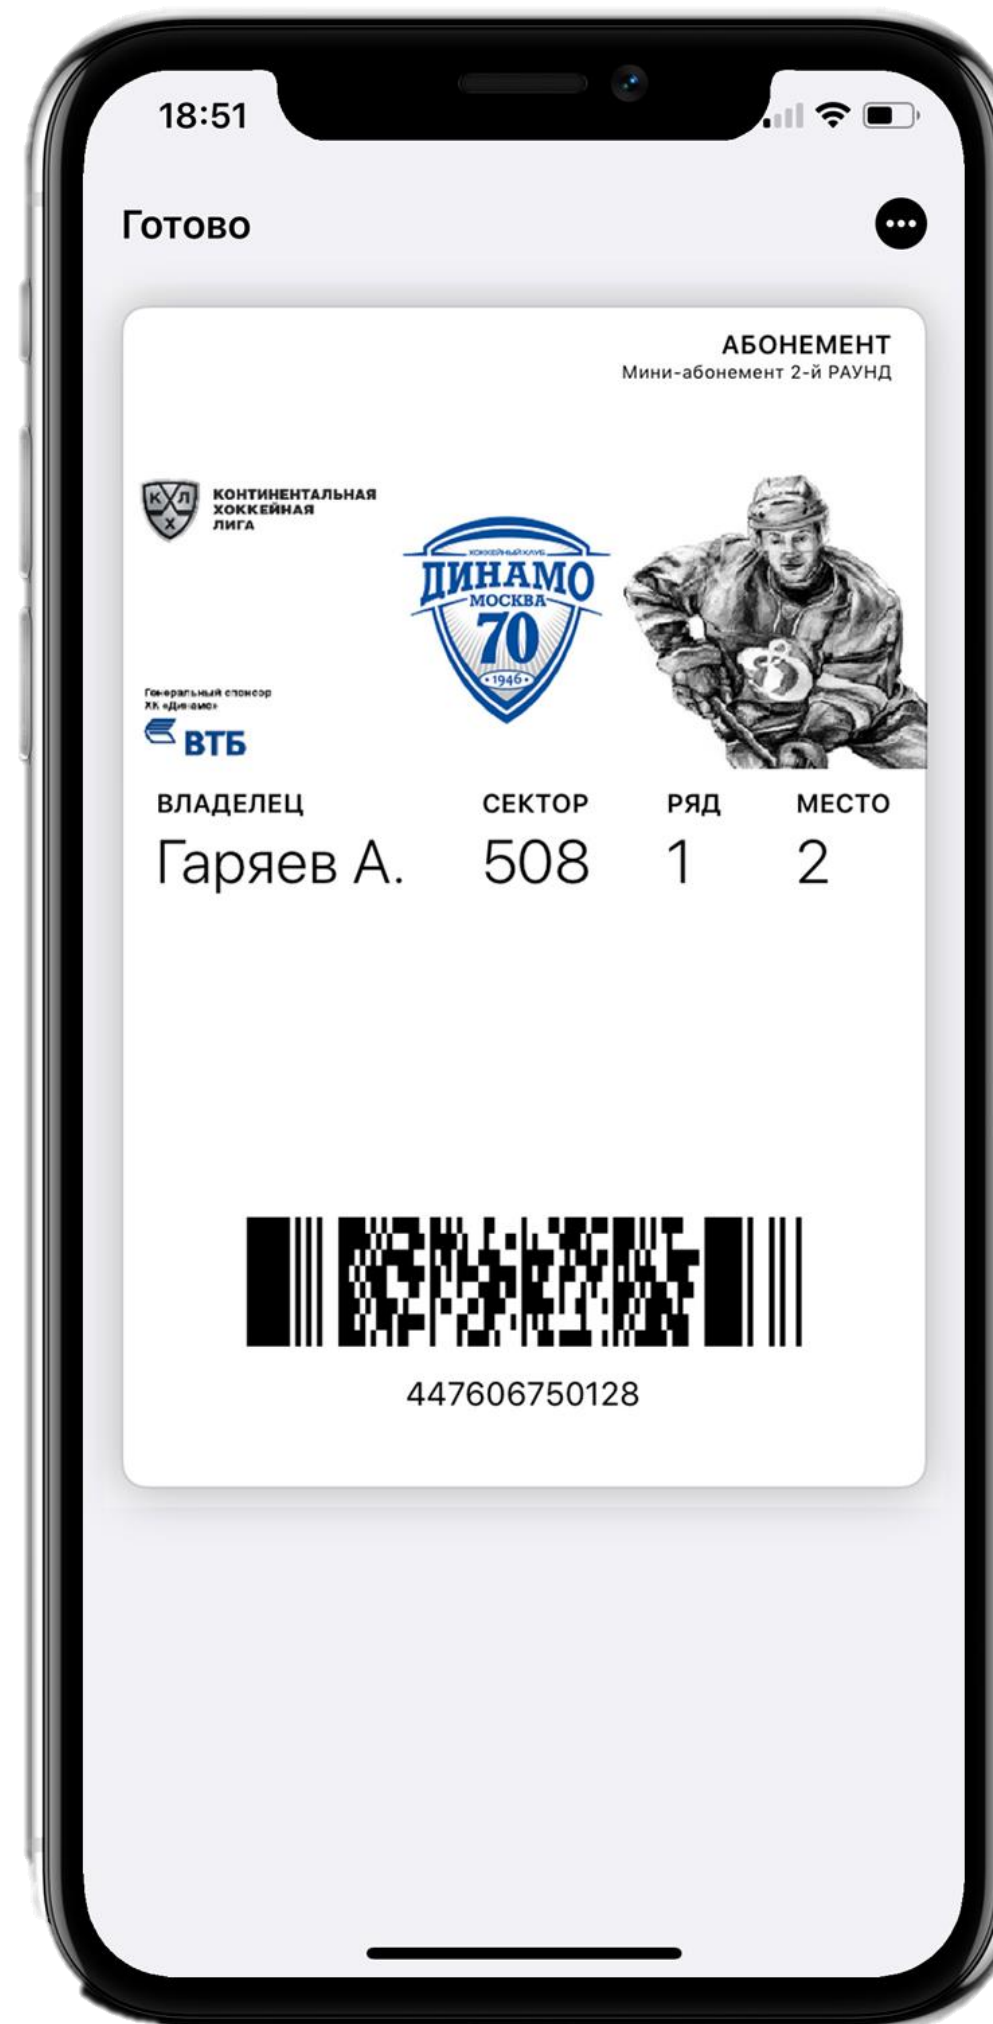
18:51

Готово

АБОНЕМЕНТ
Мини-абонемент 2-й РАУНД

К Х Л
КОНТИНЕНТАЛЬНАЯ ХОККЕЙНАЯ ЛИГА

ХОККЕЙНЫЙ КЛУБ
ДИНАМО
МОСКВА
70
1946

Генеральный спонсор ХК «Динамо»
ВТБ

| ВЛАДЕЛЕЦ | СЕКТОР | РЯД | МЕСТО |
|---|---|---|---|
| Гаряев А. | 508 | 1 | 2 |

447606750128